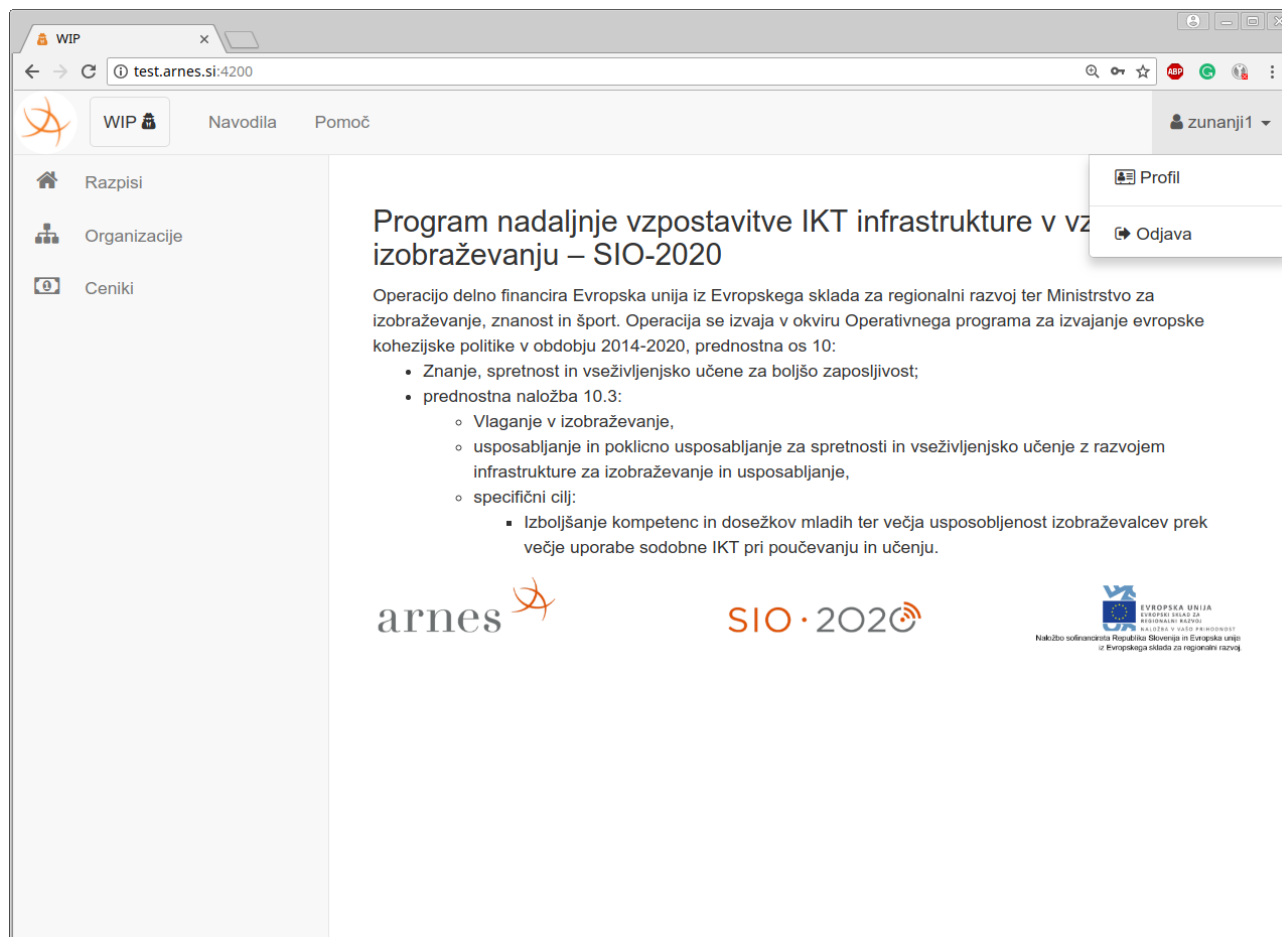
WIP ×

test.arnes.si:4200

WIP

Navodila

Pomoč

zunanji1

Profil

Odjava

Razpisi

Organizacije

Ceniki

Program nadaljnje vzpostavitve IKT infrastrukture v vz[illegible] izobraževanju – SIO-2020

Operacijo delno financira Evropska unija iz Evropskega sklada za regionalni razvoj ter Ministrstvo za izobraževanje, znanost in šport. Operacija se izvaja v okviru Operativnega programa za izvajanje evropske kohezijske politike v obdobju 2014-2020, prednostna os 10:

- Znanje, spretnost in vseživljenjsko učene za boljšo zaposljivost;
- prednostna naložba 10.3:
  - Vlaganje v izobraževanje,
  - usposabljanje in poklicno usposabljanje za spretnosti in vseživljenjsko učenje z razvojem infrastrukture za izobraževanje in usposabljanje,
  - specifični cilj:
    - Izboljšanje kompetenc in dosežkov mladih ter večja usposobljenost izobraževalcev prek večje uporabe sodobne IKT pri poučevanju in učenju.

arnes

SIO · 2020

EVROPSKA UNIJA
EVROPSKI SKLAD ZA REGIONALNI RAZVOJ
NALOŽBA V VAŠO PRIHODNOST
Naložbo sofinancirata Republika Slovenija in Evropska unija iz Evropskega sklada za regionalni razvoj